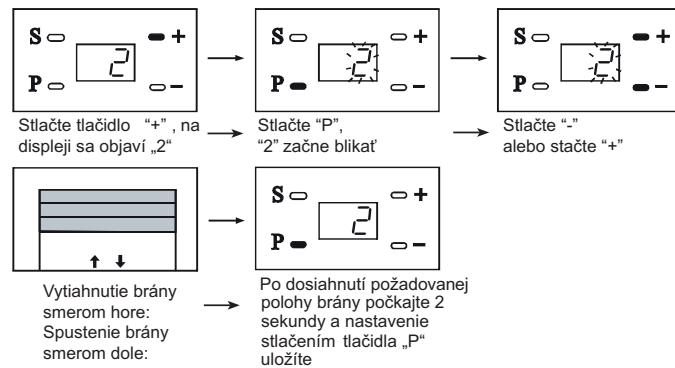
S
P
2
+
−

Stlačte tlačidlo "+" , na displeji sa objaví „2"

S
P
2
+
−

Stlačte "P", "2" začne blikať

S
P
2
+
−

Stlačte "-" alebo stačte "+"

↑ ↓

Vytiahnutie brány smerom hore:
Spustenie brány smerom dole:

S
P
2
+
−

Po dosiahnutí požadovanej polohy brány počkajte 2 sekundy a nastavenie stlačením tlačidla „P" uložíte